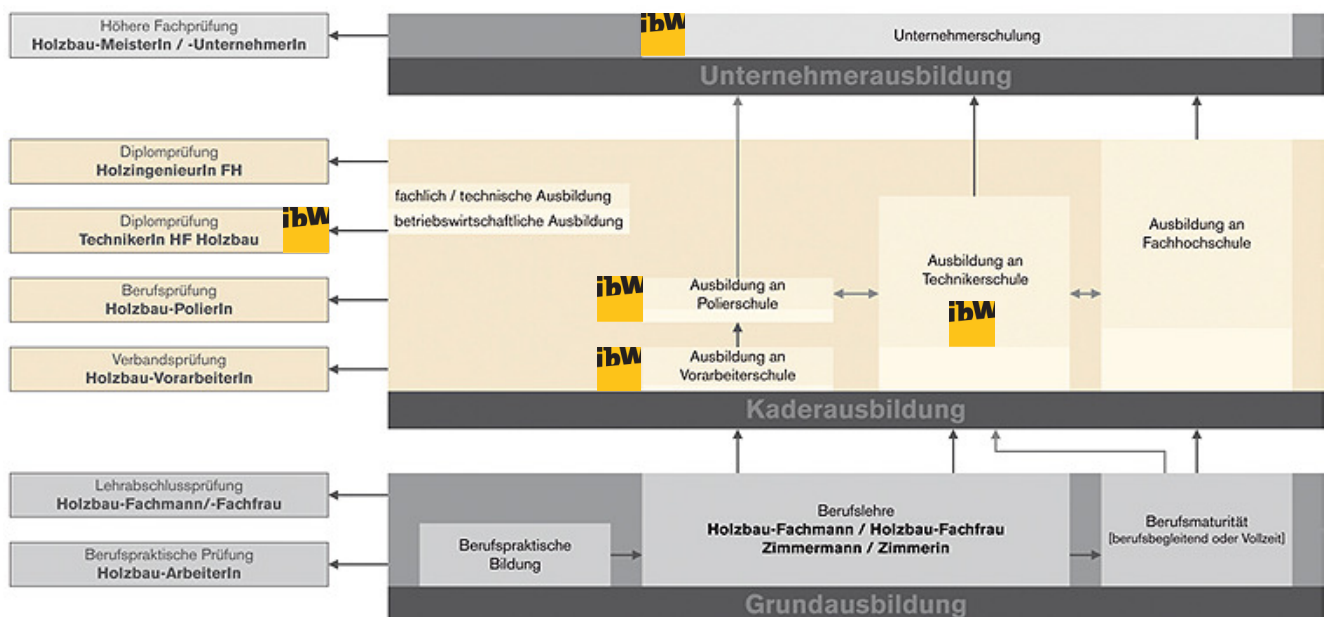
Höhere Fachprüfung
Holzbau-MeisterIn / -UnternehmerIn

ibW

Unternehmerschulung

Unternehmerausbildung

Diplomprüfung
HolzingenieurIn FH

Diplomprüfung
TechnikerIn HF Holzbau

ibW

Berufsprüfung
Holzbau-PolierIn

Verbandsprüfung
Holzbau-VorarbeiterIn

fachlich / technische Ausbildung

betriebswirtschaftliche Ausbildung

ibW

Ausbildung an Polierschule

ibW

Ausbildung an Vorarbeiterschule

Ausbildung an Technikerschule

ibW

Ausbildung an Fachhochschule

Kaderausbildung

Lehrabschlussprüfung
Holzbau-Fachmann/-Fachfrau

Berufspraktische Prüfung
Holzbau-ArbeiterIn

Berufspraktische Bildung

Berufslehre
Holzbau-Fachmann / Holzbau-Fachfrau
Zimmermann / Zimmerin

Berufsmaturität
[berufsbegleitend oder Vollzeit]

Grundausbildung